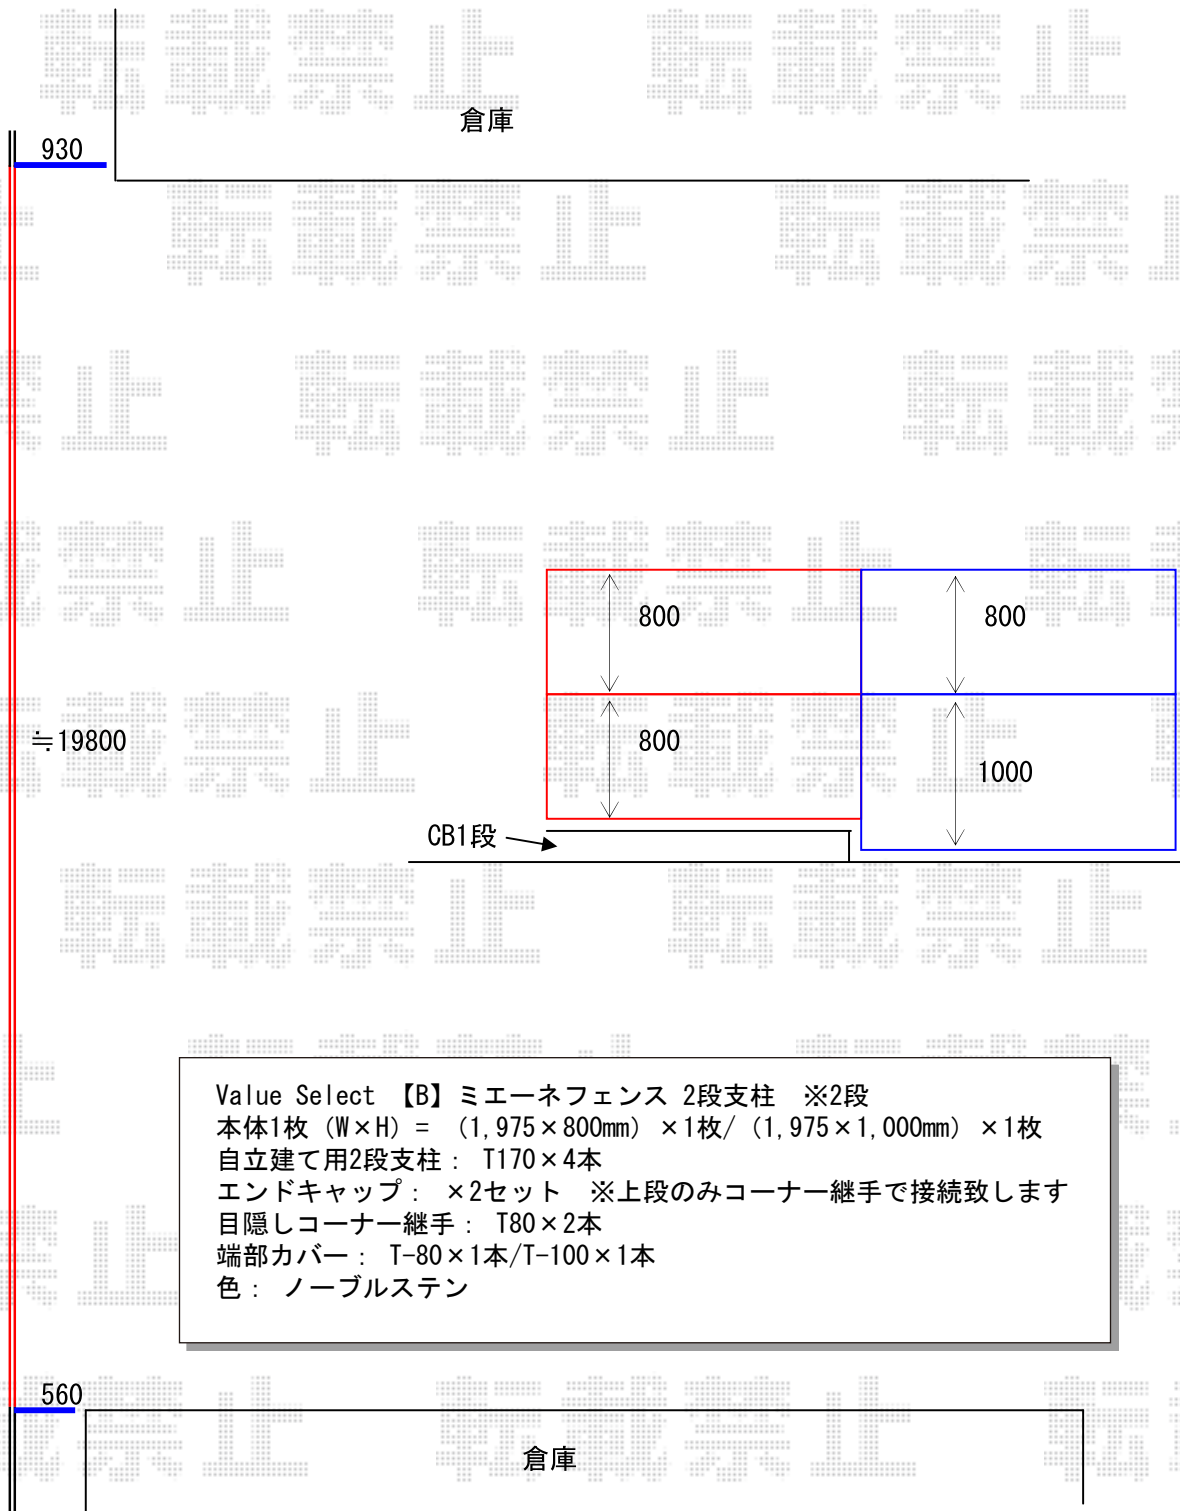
転載禁止 転載禁止

930

倉庫

≒19800

800

800

800

1000

CB1段

Value Select 【B】ミエーネフェンス 2段支柱 ※2段
本体1枚（W×H）＝ （1,975×800mm） ×1枚/（1,975×1,000mm） ×1枚
自立建て用2段支柱： T170×4本
エンドキャップ： ×2セット ※上段のみコーナー継手で接続致します
目隠しコーナー継手： T80×2本
端部カバー： T-80×1本/T-100×1本
色： ノーブルステン

560

倉庫